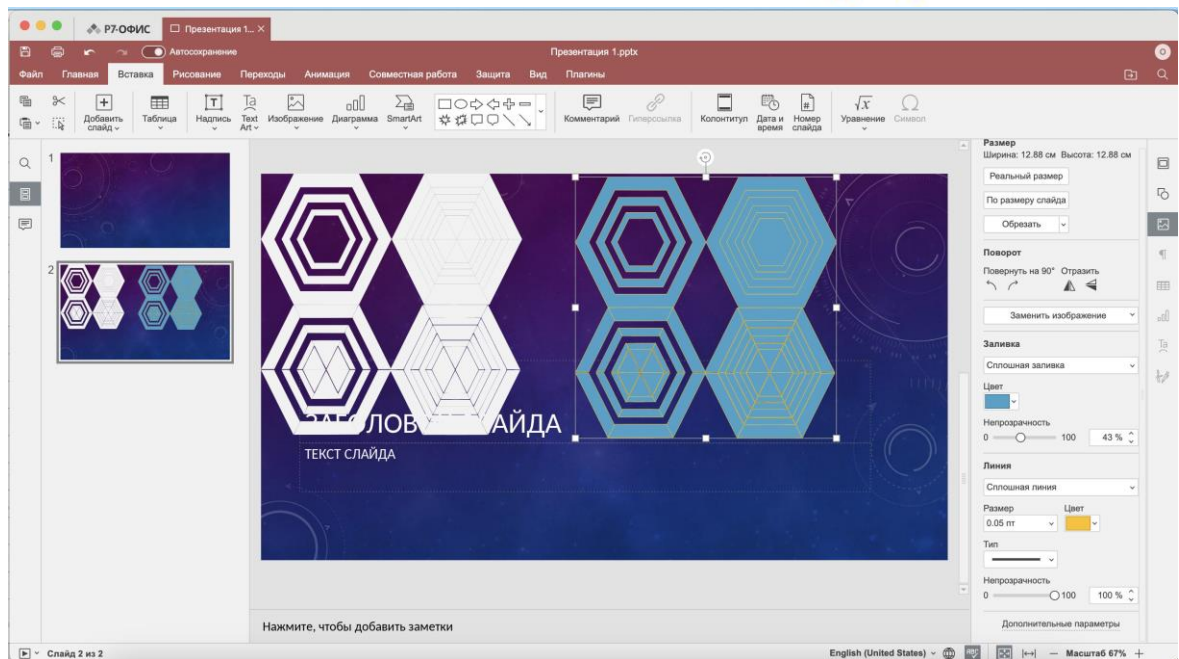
Р7-ОФИС  Презентация 1...

Автосохранение

Презентация 1.pptx

Файл  Главная  Вставка  Рисование  Переходы  Анимация  Совместная работа  Защита  Вид  Плагины

Добавить слайд  Таблица  Надпись  Text Art  Изображение  Диаграмма  SmartArt  Комментарий  Гиперссылка  Колонтитул  Дата и время  Номер слайда  Уравнение  Символ

1

2

ЗАГОЛОВ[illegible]АЙДА

ТЕКСТ СЛАЙДА

Нажмите, чтобы добавить заметки

Размер
Ширина: 12.88 см  Высота: 12.88 см

Реальный размер

По размеру слайда

Обрезать

Поворот

Повернуть на 90°  Отразить

Заменить изображение

Заливка

Сплошная заливка

Цвет

Непрозрачность

0  100  43 %

Линия

Сплошная линия

Размер  Цвет

0.05 пт

Тип

Непрозрачность

0  100  100 %

Дополнительные параметры

Слайд 2 из 2

English (United States)  Масштаб 67%